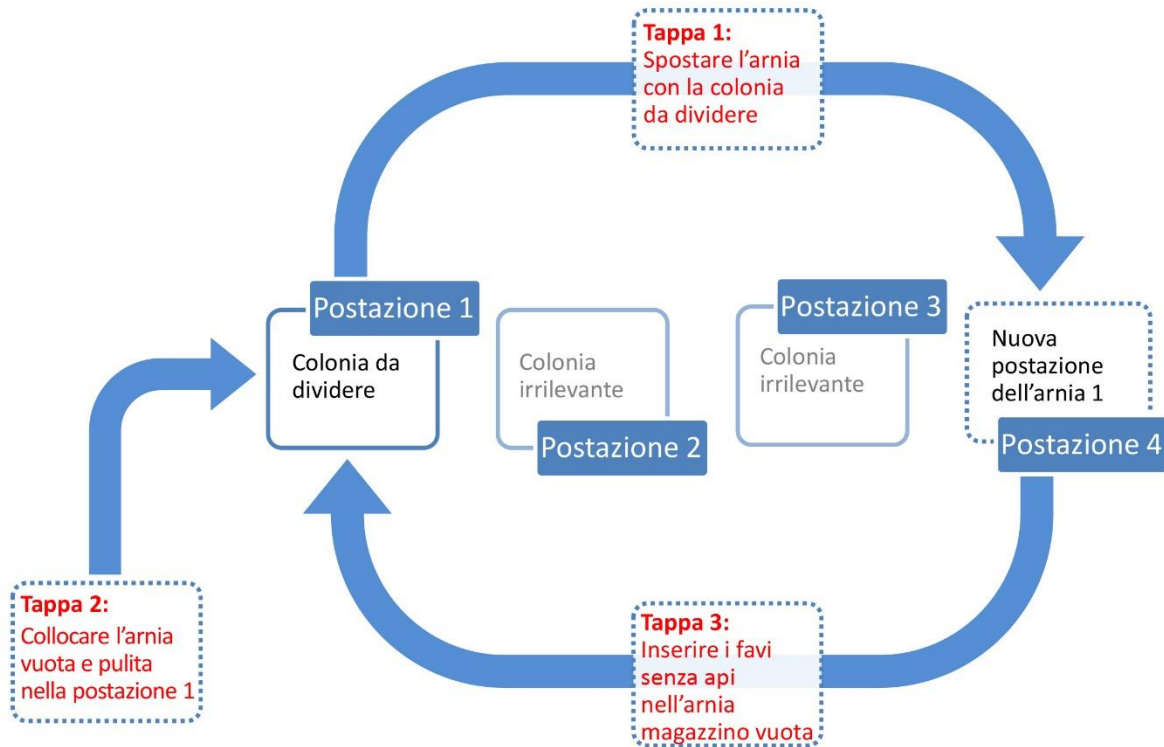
Tappa 1:
Spostare l’arnia con la colonia da dividere

Postazione 1
Colonia da dividere

Colonia irrilevante
Postazione 2

Postazione 3
Colonia irrilevante

Nuova postazione dell’arnia 1
Postazione 4

Tappa 2:
Collocare l’arnia vuota e pulita nella postazione 1

Tappa 3:
Inserire i favi senza api nell’arnia magazzino vuota